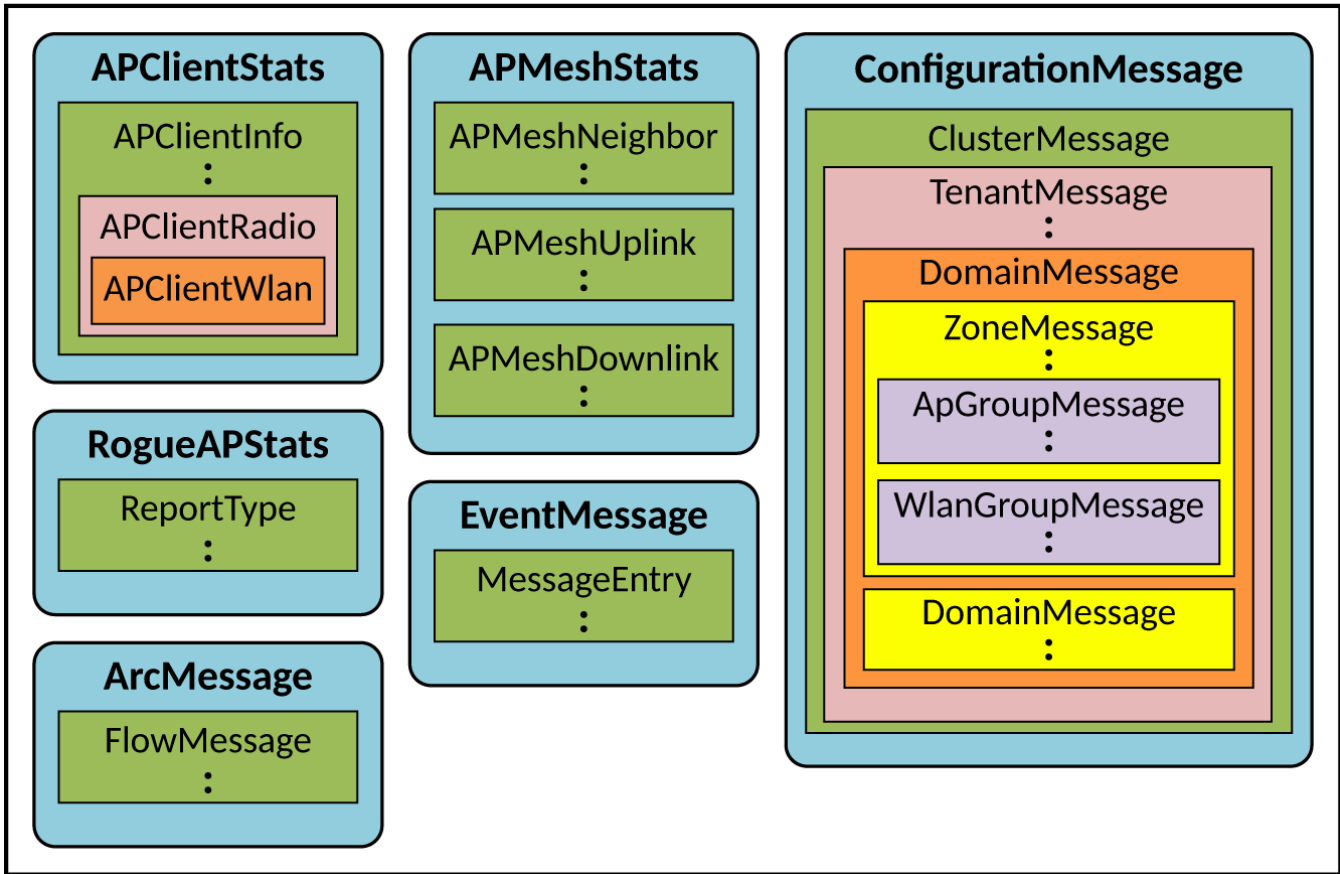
APClientStats

APClientInfo
⋮

APClientRadio

APClientWlan

RogueAPStats

ReportType
⋮

ArcMessage

FlowMessage
⋮

APMeshStats

APMeshNeighbor
⋮

APMeshUplink
⋮

APMeshDownlink
⋮

EventMessage

MessageEntry
⋮

ConfigurationMessage

ClusterMessage

TenantMessage
⋮

DomainMessage

ZoneMessage
⋮

ApGroupMessage
⋮

WlanGroupMessage
⋮

DomainMessage
⋮